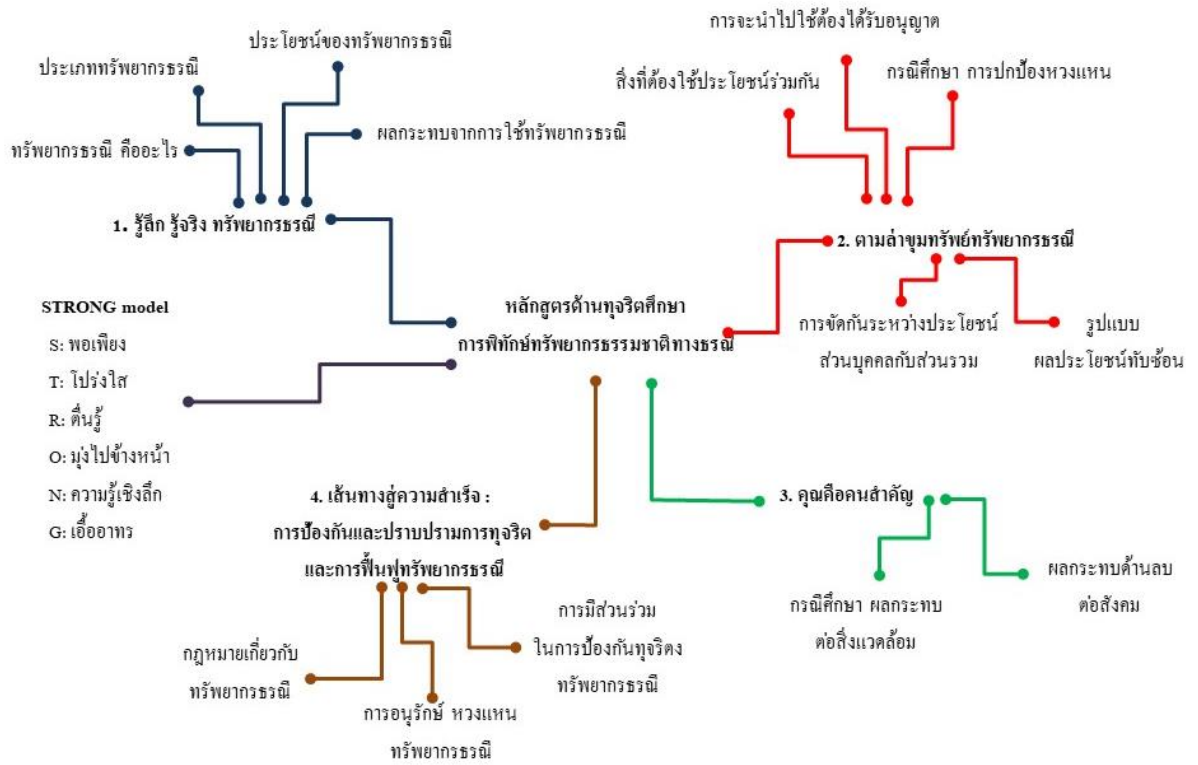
การจะนำไปใช้ต้องได้รับอนุญาต

ประโยชน์ของทรัพยากรธรณี

ประเภททรัพยากรธรณี

สิ่งที่ต้องใช้ประโยชน์ร่วมกัน

กรณีศึกษา การปกป้องหวงแหน

ผลกระทบจากการใช้ทรัพยากรธรณี

ทรัพยากรธรณี คืออะไร

1. รู้ลึก รู้จริง ทรัพยากรธรณี

2. ตามล่าขุมทรัพย์ทรัพยากรธรณี

STRONG model

S: พอเพียง

T: โปร่งใส

R: ตื่นรู้

O: มุ่งไปข้างหน้า

N: ความรู้เชิงลึก

G: เอื้ออาทร

หลักสูตรต้านทุจริตศึกษา

การพิทักษ์ทรัพยากรธรรมชาติทางธรณี

การจัดกันระหว่างประโยชน์ส่วนบุคคลกับส่วนรวม

รูปแบบผลประโยชน์ทับซ้อน

4. เส้นทางสู่ความสำเร็จ : การป้องกันและปราบปรามการทุจริตและการฟื้นฟูทรัพยากรธรณี

3. คุณคือคนสำคัญ

การมีส่วนร่วมในการป้องกันทุจริตงทรัพยากรธรณี

ผลกระทบด้านลบต่อสังคม

กฎหมายเกี่ยวกับทรัพยากรธรณี

กรณีศึกษา ผลกระทบต่อสิ่งแวดล้อม

การอนุรักษ์ หวงแหนทรัพยากรธรณี